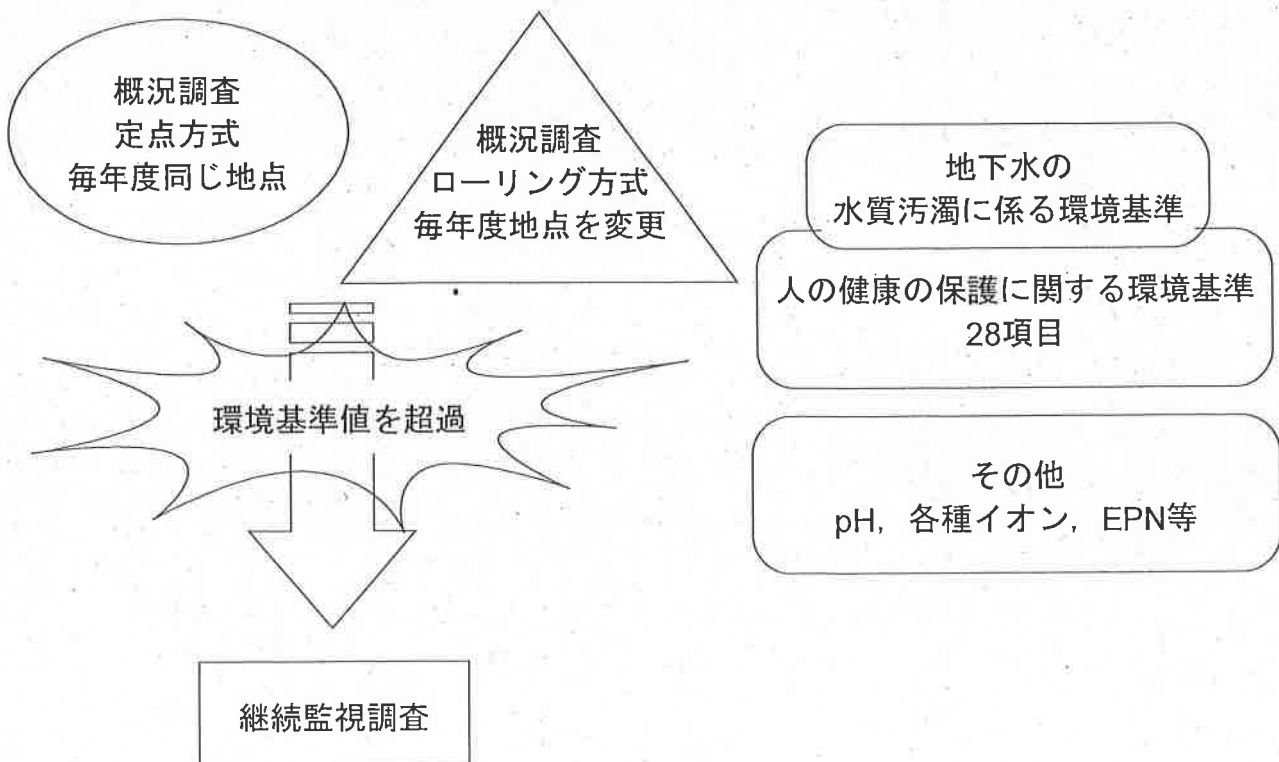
概況調査
定点方式
毎年度同じ地点

概況調査
ローリング方式
毎年度地点を変更

環境基準値を超過

継続監視調査

地下水の
水質汚濁に係る環境基準

人の健康の保護に関する環境基準
28項目

その他
pH，各種イオン，EPN等